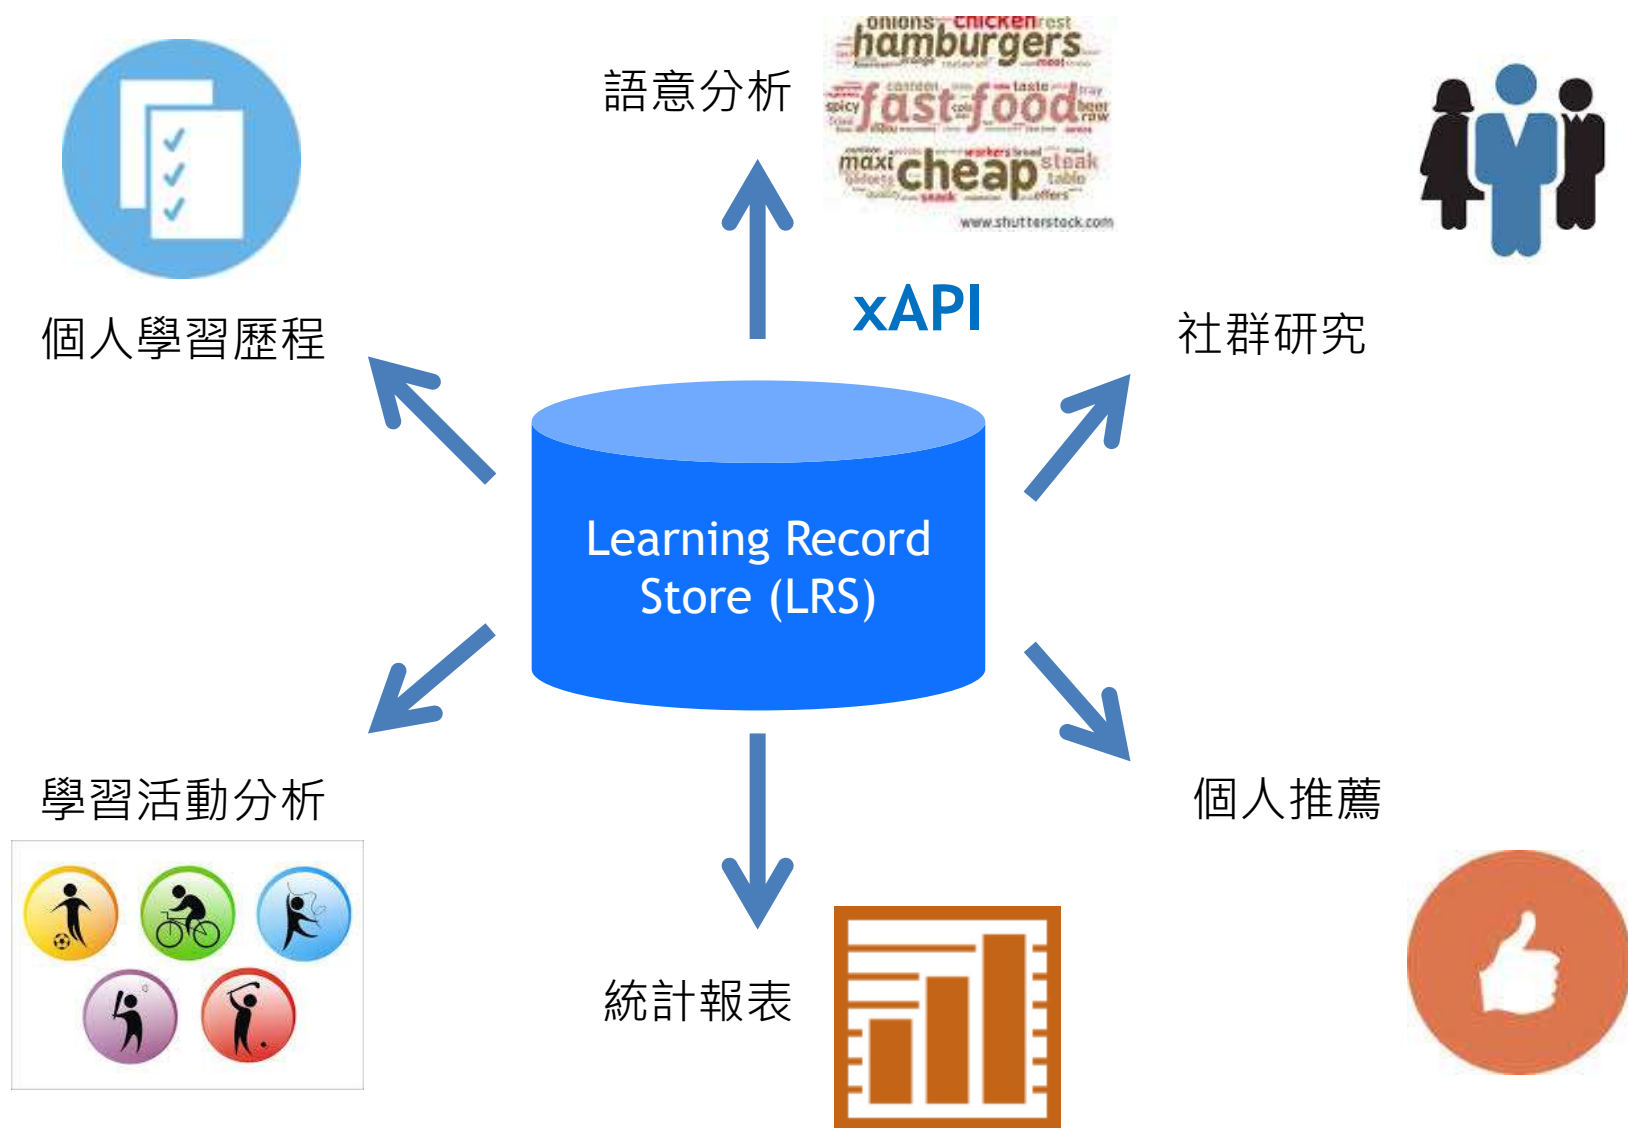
語意分析

onions chicken rest
hamburgers
spicy fast food taste beer
maxi cheap steak table
www.shutterstock.com

xAPI

個人學習歷程

社群研究

Learning Record Store (LRS)

學習活動分析

個人推薦

統計報表